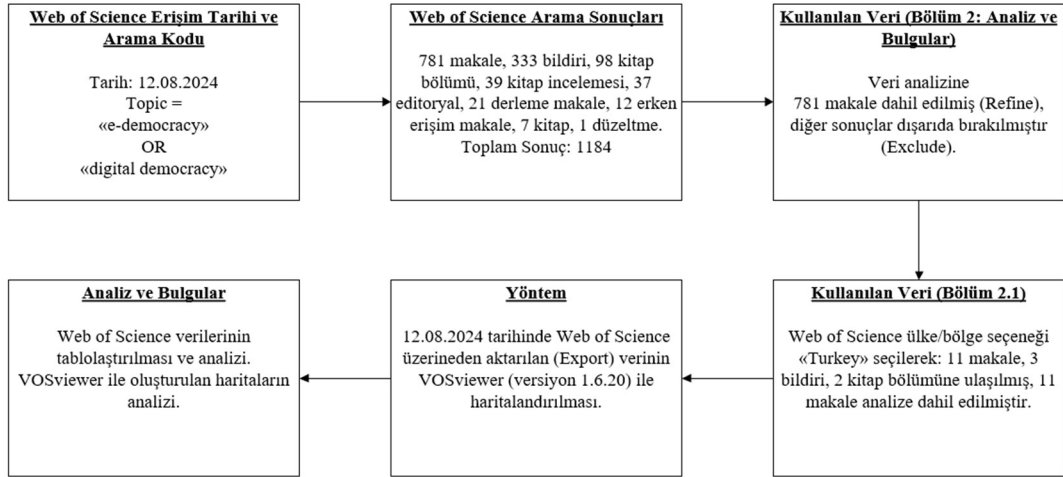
Web of Science Erişim Tarihi ve Arama Kodu

Tarih: 12.08.2024
Topic =
«e-democracy»
OR
«digital democracy»

Web of Science Arama Sonuçları

781 makale, 333 bildiri, 98 kitap bölümü, 39 kitap incelemesi, 37 editoryal, 21 derleme makale, 12 erken erişim makale, 7 kitap, 1 düzeltme.
Toplam Sonuç: 1184

Kullanılan Veri (Bölüm 2: Analiz ve Bulgular)

Veri analizine
781 makale dahil edilmiş (Refine), diğer sonuçlar dışarıda bırakılmıştır (Exclude).

Kullanılan Veri (Bölüm 2.1)

Web of Science ülke/bölge seçeneği «Turkey» seçilerek: 11 makale, 3 bildiri, 2 kitap bölümüne ulaşılmış, 11 makale analize dahil edilmiştir.

Yöntem

12.08.2024 tarihinde Web of Science üzerinden aktarılan (Export) verinin VOSviewer (versiyon 1.6.20) ile haritalandırılması.

Analiz ve Bulgular

Web of Science verilerinin tablolaştırılması ve analizi. VOSviewer ile oluşturulan haritaların analizi.